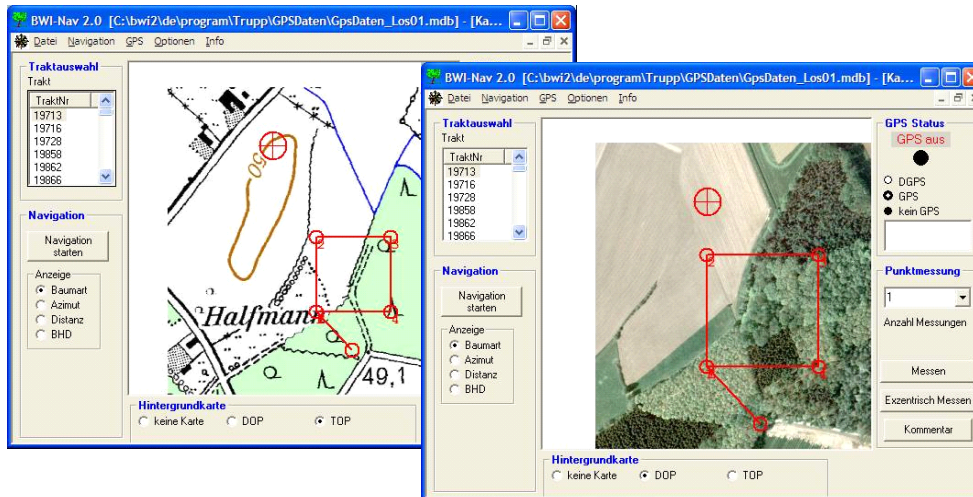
BWI-Nav 2.0 [C:\bwi2\de\program\Trupp\GPSDaten\GpsDaten_Los01.mdb] - [Ka...

Datei Navigation GPS Optionen Info

Traktauswahl
Trakt

| TraktNr |
|---|
| 19713 |
| 19716 |
| 19728 |
| 19858 |
| 19862 |
| 19866 |

Navigation
Navigation starten

Anzeige
Baumart
Azimut
Distanz
BHD

50
2
3
1
4
Halfman
49,1

Hintergrundkarte
keine Karte DOP TOP

BWI-Nav 2.0 [C:\bwi2\de\program\Trupp\GPSDaten\GpsDaten_Los01.mdb] - [Ka...

Datei Navigation GPS Optionen Info

Traktauswahl
Trakt

| TraktNr |
|---|
| 19713 |
| 19716 |
| 19728 |
| 19858 |
| 19862 |
| 19866 |

Navigation
Navigation starten

Anzeige
Baumart
Azimut
Distanz
BHD

2
3
1
4

GPS Status
GPS aus
DGPS
GPS
kein GPS

Punktmessung
1
Anzahl Messungen

Messen
Exzentrisch Messen
Kommentar

Hintergrundkarte
keine Karte DOP TOP